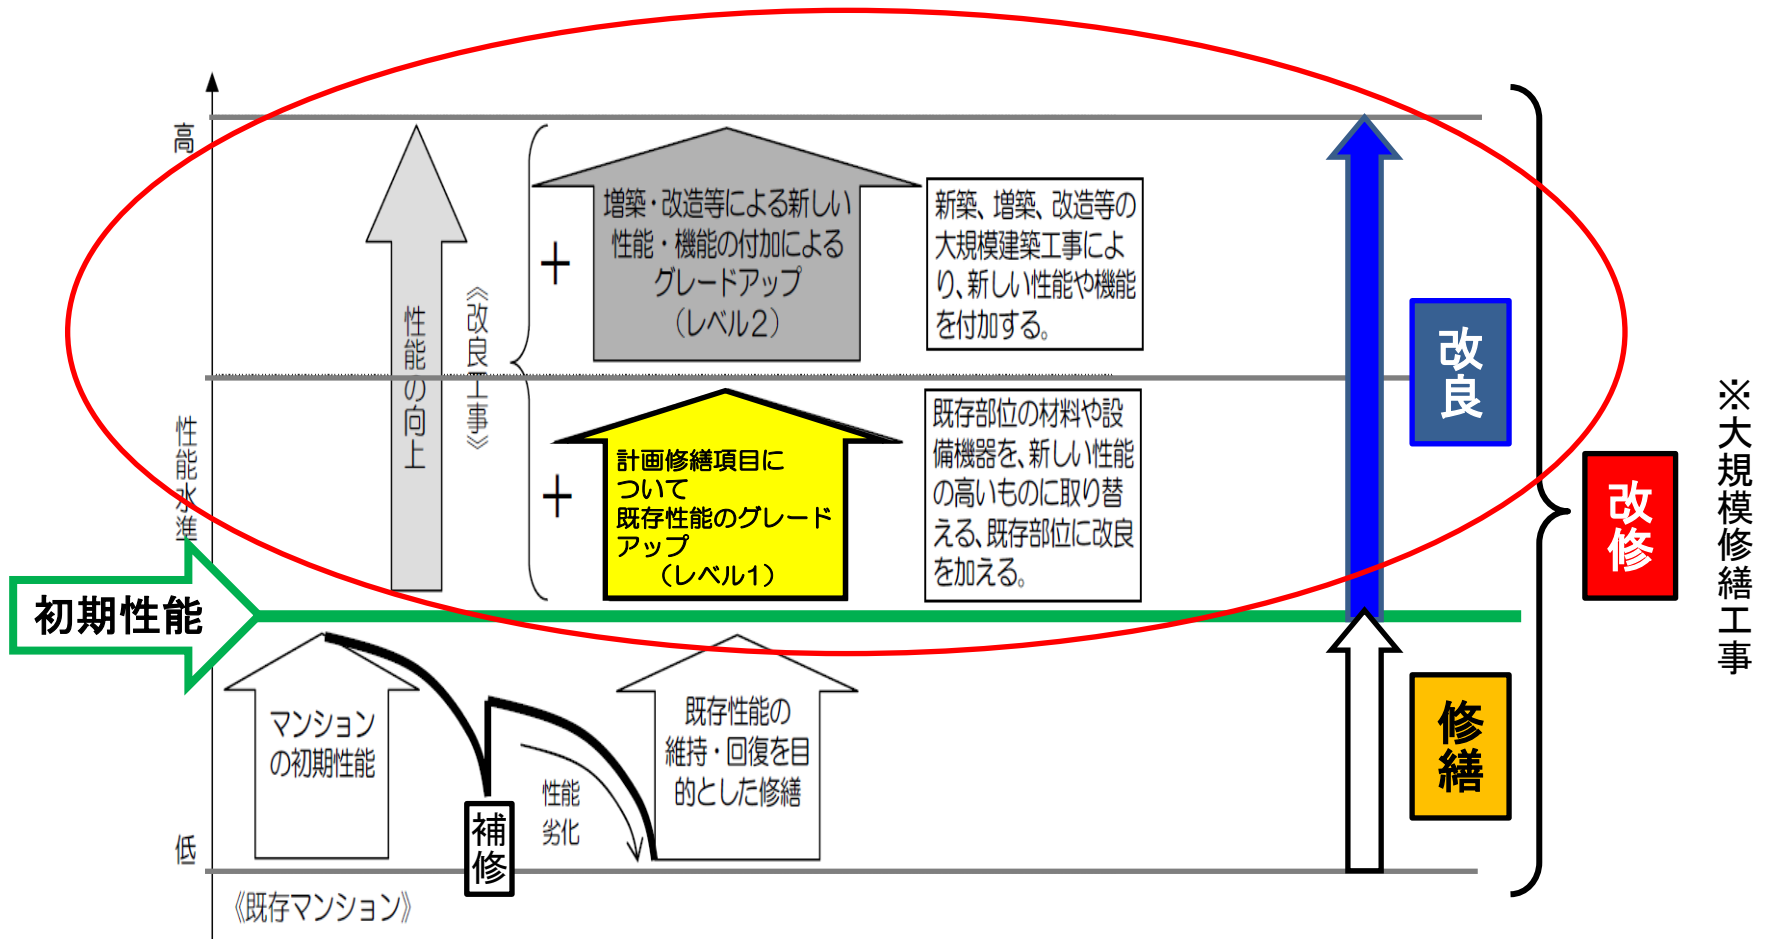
高

性能水準

低

性能の向上

《改良工事》

＋

増築・改造等による新しい性能・機能の付加によるグレードアップ（レベル2）

新築、増築、改造等の大規模建築工事により、新しい性能や機能を付加する。

＋

計画修繕項目について既存性能のグレードアップ（レベル1）

既存部位の材料や設備機器を、新しい性能の高いものに取り替える、既存部位に改良を加える。

改良

改修

※大規模修繕工事

初期性能

マンションの初期性能

補修

性能劣化

既存性能の維持・回復を目的とした修繕

修繕

《既存マンション》